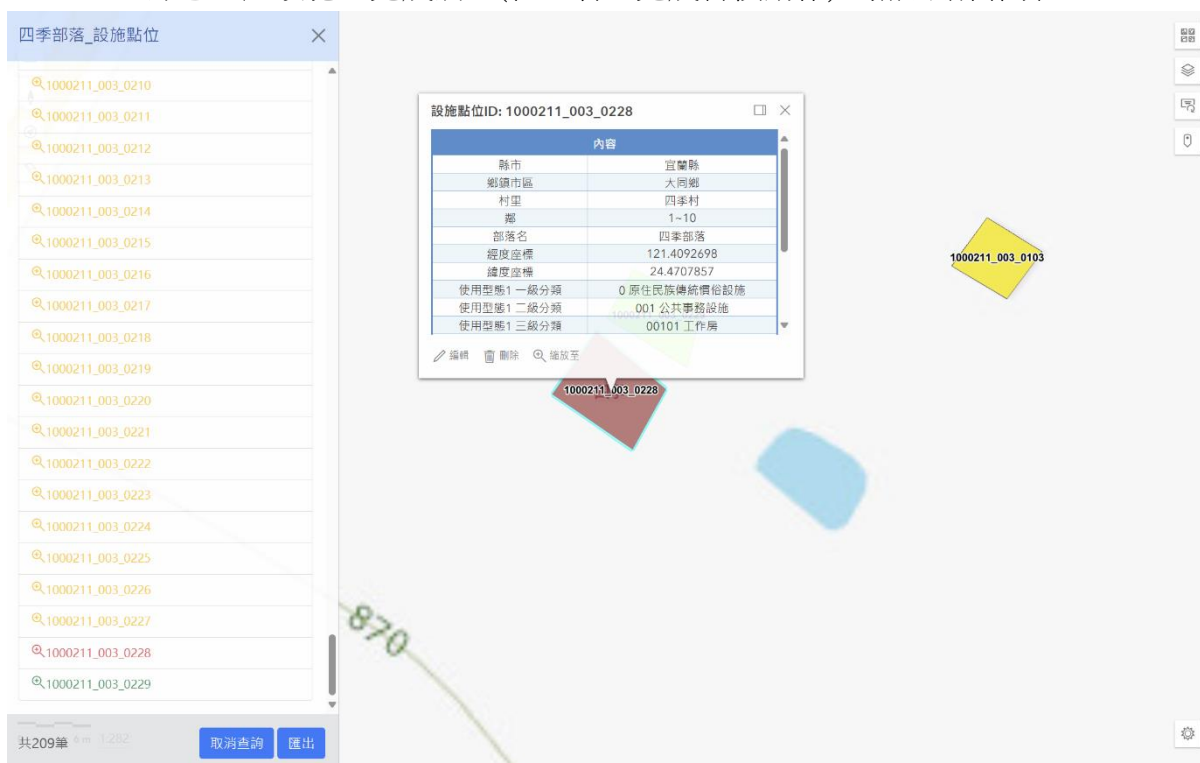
四季部落_設施點位

1000211_003_0210
1000211_003_0211
1000211_003_0212
1000211_003_0213
1000211_003_0214
1000211_003_0215
1000211_003_0216
1000211_003_0217
1000211_003_0218
1000211_003_0219
1000211_003_0220
1000211_003_0221
1000211_003_0222
1000211_003_0223
1000211_003_0224
1000211_003_0225
1000211_003_0226
1000211_003_0227
1000211_003_0228
1000211_003_0229

共209筆 取消查詢 匯出

設施點位ID: 1000211_003_0228

| 內容 | |
|---|---|
| 縣市 | 宜蘭縣 |
| 鄉鎮市區 | 大同鄉 |
| 村里 | 四季村 |
| 鄰 | 1~10 |
| 部落名 | 四季部落 |
| 經度座標 | 121.4092698 |
| 緯度座標 | 24.4707857 |
| 使用型態1 一級分類 | 0 原住民族傳統慣俗設施 |
| 使用型態1 二級分類 | 001 公共事務設施 |
| 使用型態1 三級分類 | 00101 工作房 |

編輯 刪除 縮放至

1000211_003_0228
1000211_003_0103
870